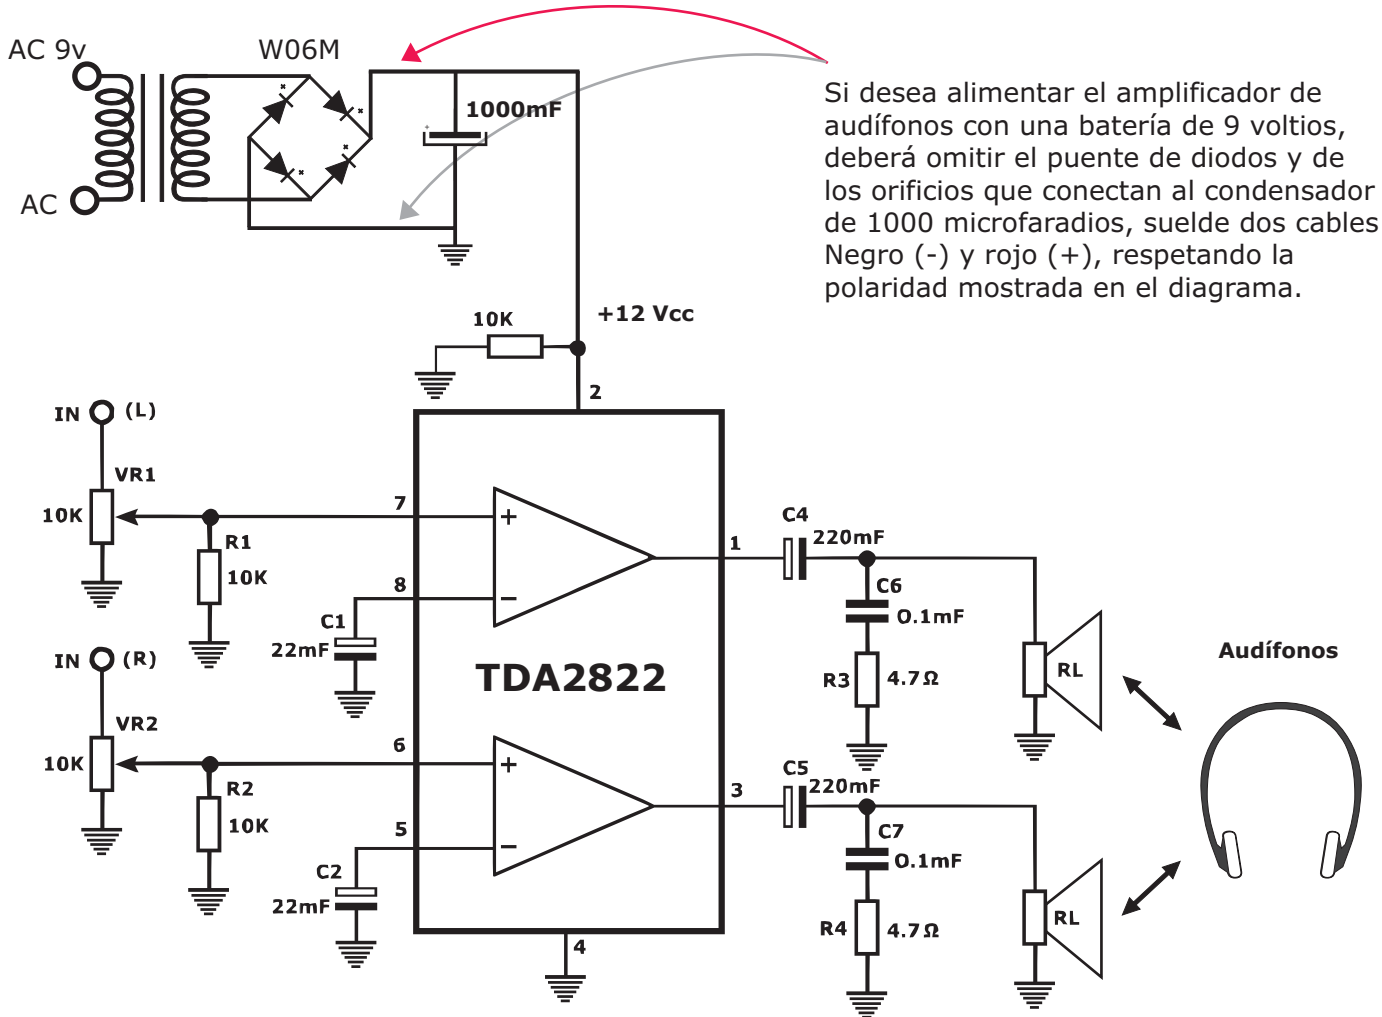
AC 9v

AC

W06M

1000mF

Si desea alimentar el amplificador de audífonos con una batería de 9 voltios, deberá omitir el puente de diodos y de los orificios que conectan al condensador de 1000 microfaradios, suelde dos cables Negro (-) y rojo (+), respetando la polaridad mostrada en el diagrama.

10K

+12 Vcc

2

IN (L)

VR1

10K

7

R1

10K

8

C1

22mF

IN (R)

VR2

10K

6

R2

10K

5

C2

22mF

TDA2822

4

1

C4

220mF

C6

0.1mF

R3

4.7Ω

RL

Audífonos

3

C5

220mF

C7

0.1mF

R4

4.7Ω

RL